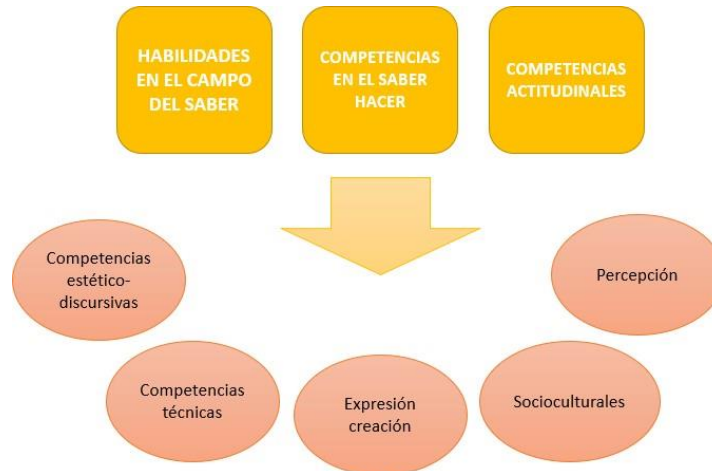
HABILIDADES EN EL CAMPO DEL SABER

COMPETENCIAS EN EL SABER HACER

COMPETENCIAS ACTITUDINALES

Competencias estético-discursivas

Percepción

Competencias técnicas

Expresión creación

Socioculturales